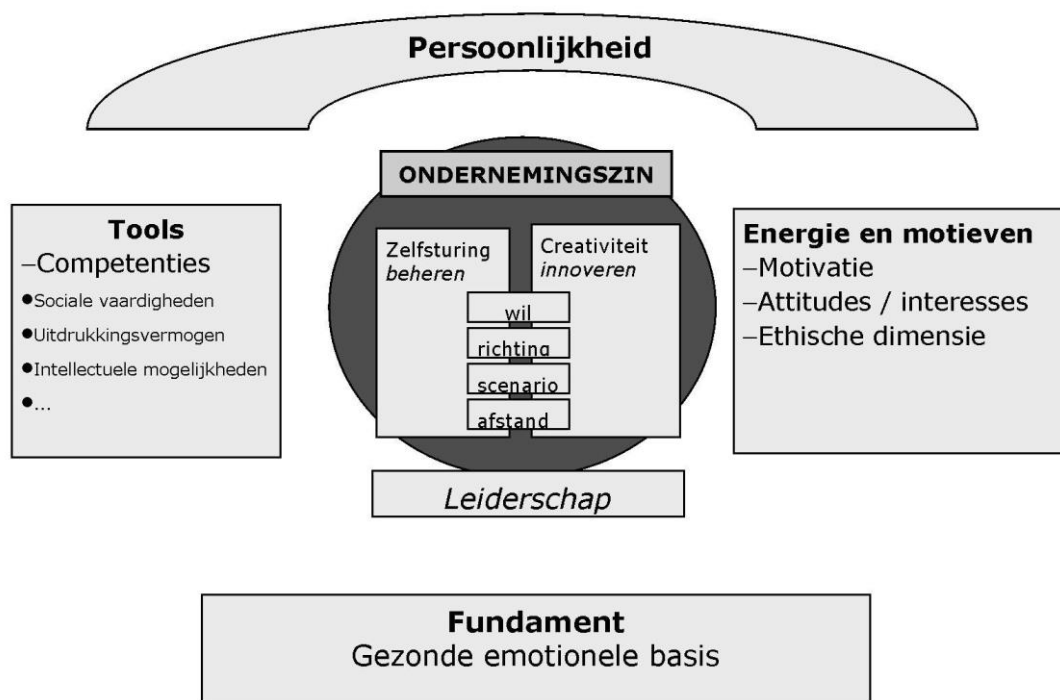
Persoonlijkheid

ONDERNEMINGSZIN

Tools
–Competenties
•Sociale vaardigheden
•Uitdrukkingsvermogen
•Intellectuele mogelijkheden
•...

Zelfsturing
*beheren*

Creativiteit
*innoveren*

wil
richting
scenario
afstand

Energie en motieven
–Motivatie
–Attitudes / interesses
–Ethische dimensie

*Leiderschap*

Fundament
Gezonde emotionele basis